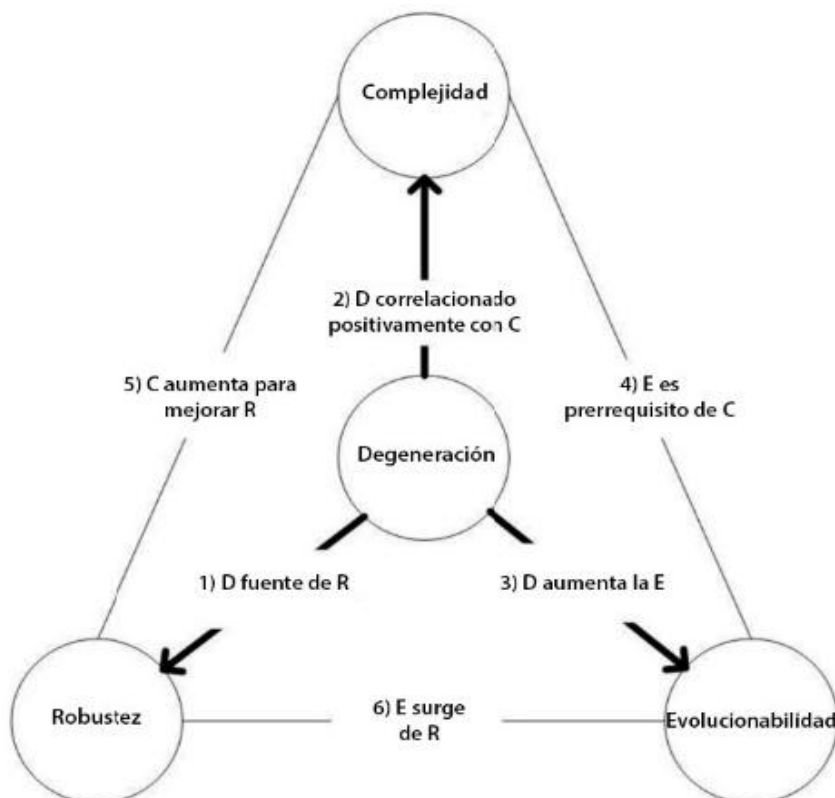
Complejidad

2) D correlacionado positivamente con C

5) C aumenta para mejorar R

4) E es prerrequisito de C

Degeneración

1) D fuente de R

3) D aumenta la E

Robustez

6) E surge de R

Evolucionabilidad